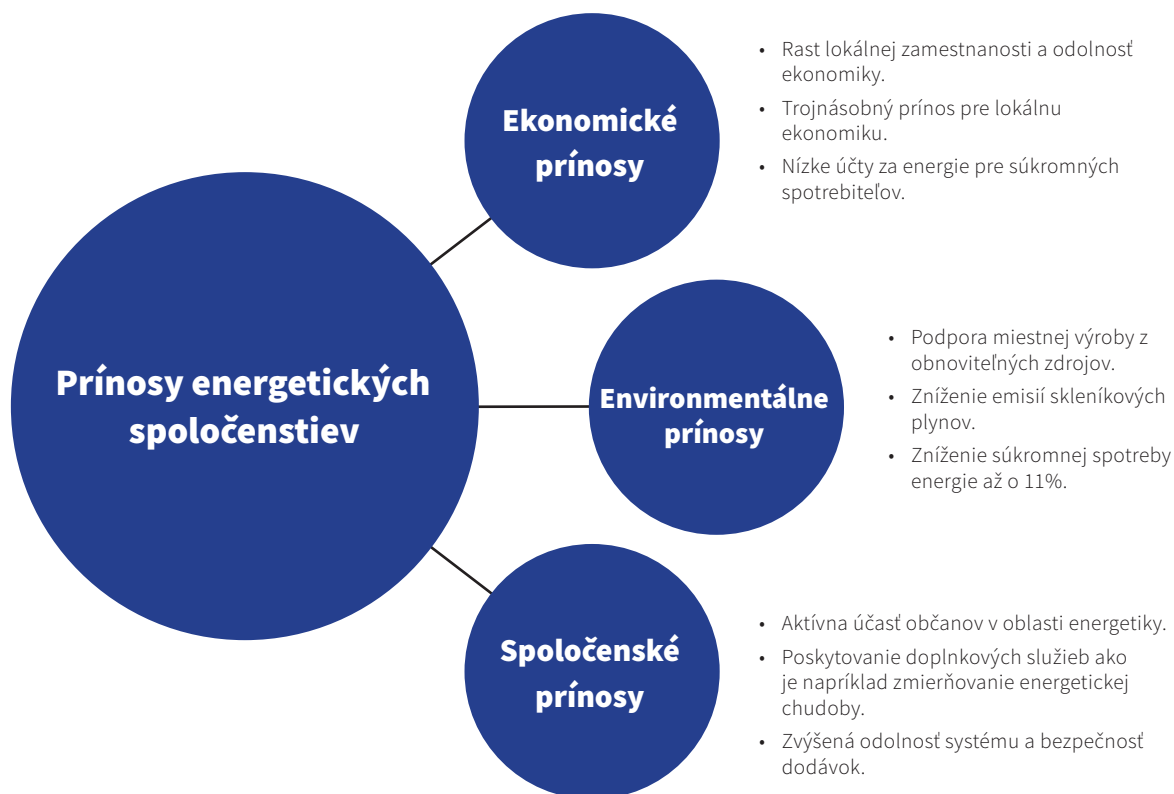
Prínosy energetických spoločenstiev

Ekonomické prínosy

- Rast lokálnej zamestnanosti a odolnosť ekonomiky.
- Trojnásobný prínos pre lokálnu ekonomiku.
- Nízke účty za energie pre súkromných spotrebiteľov.

Environmentálne prínosy

- Podpora miestnej výroby z obnoviteľných zdrojov.
- Zníženie emisií skleníkových plynov.
- Zníženie súkromnej spotreby energie až o 11%.

Spoločenské prínosy

- Aktívna účasť občanov v oblasti energetiky.
- Poskytovanie doplnkových služieb ako je napríklad zmierňovanie energetickej chudoby.
- Zvýšená odolnosť systému a bezpečnosť dodávok.